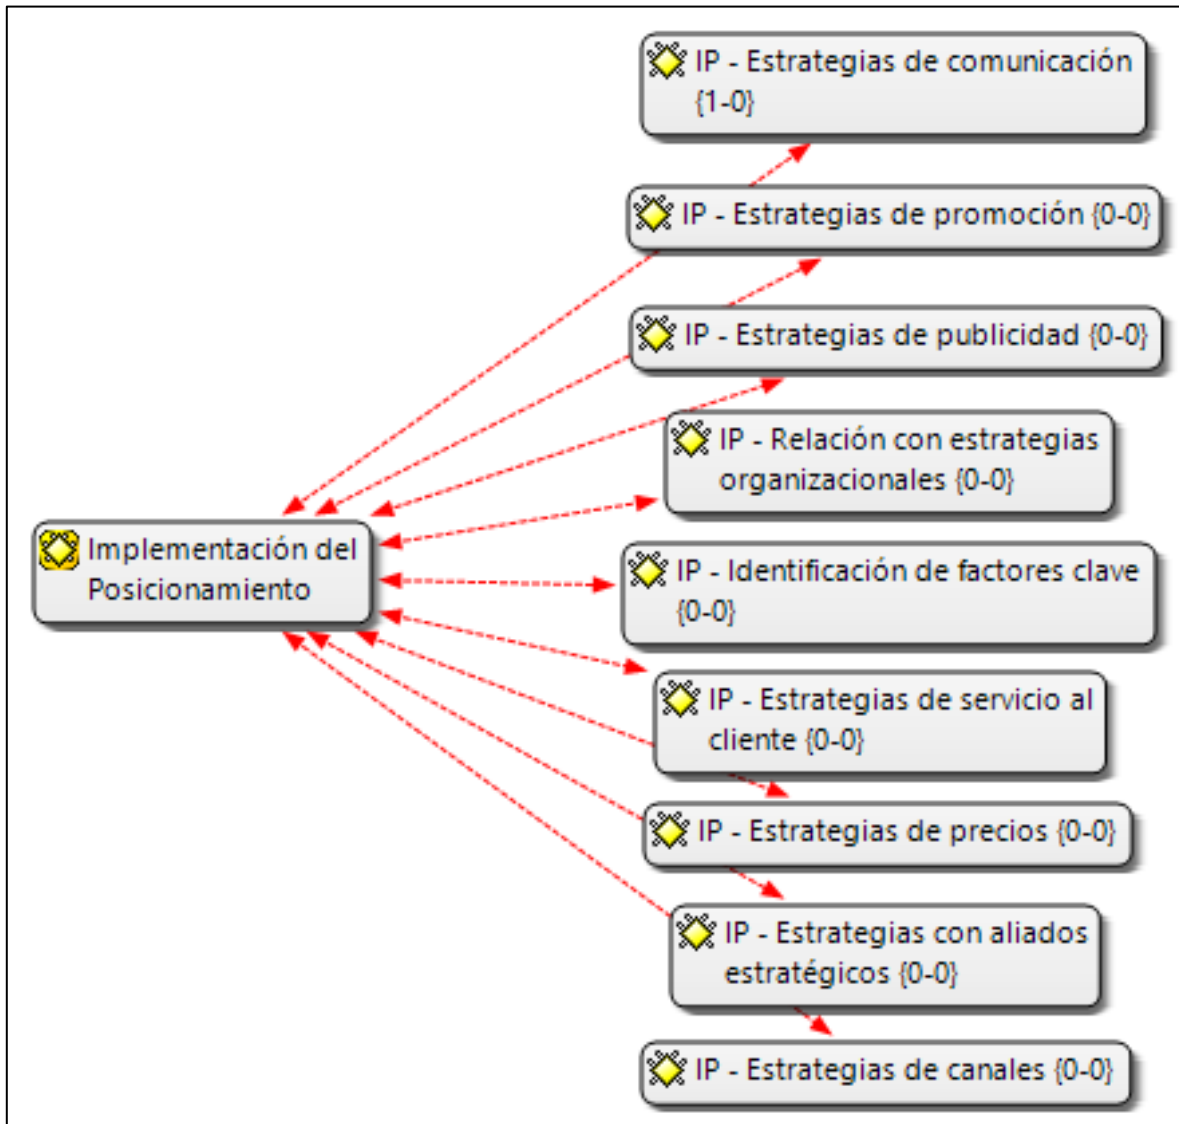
IP - Estrategias de comunicación {1-0}

IP - Estrategias de promoción {0-0}

IP - Estrategias de publicidad {0-0}

IP - Relación con estrategias organizacionales {0-0}

Implementación del Posicionamiento

IP - Identificación de factores clave {0-0}

IP - Estrategias de servicio al cliente {0-0}

IP - Estrategias de precios {0-0}

IP - Estrategias con aliados estratégicos {0-0}

IP - Estrategias de canales {0-0}